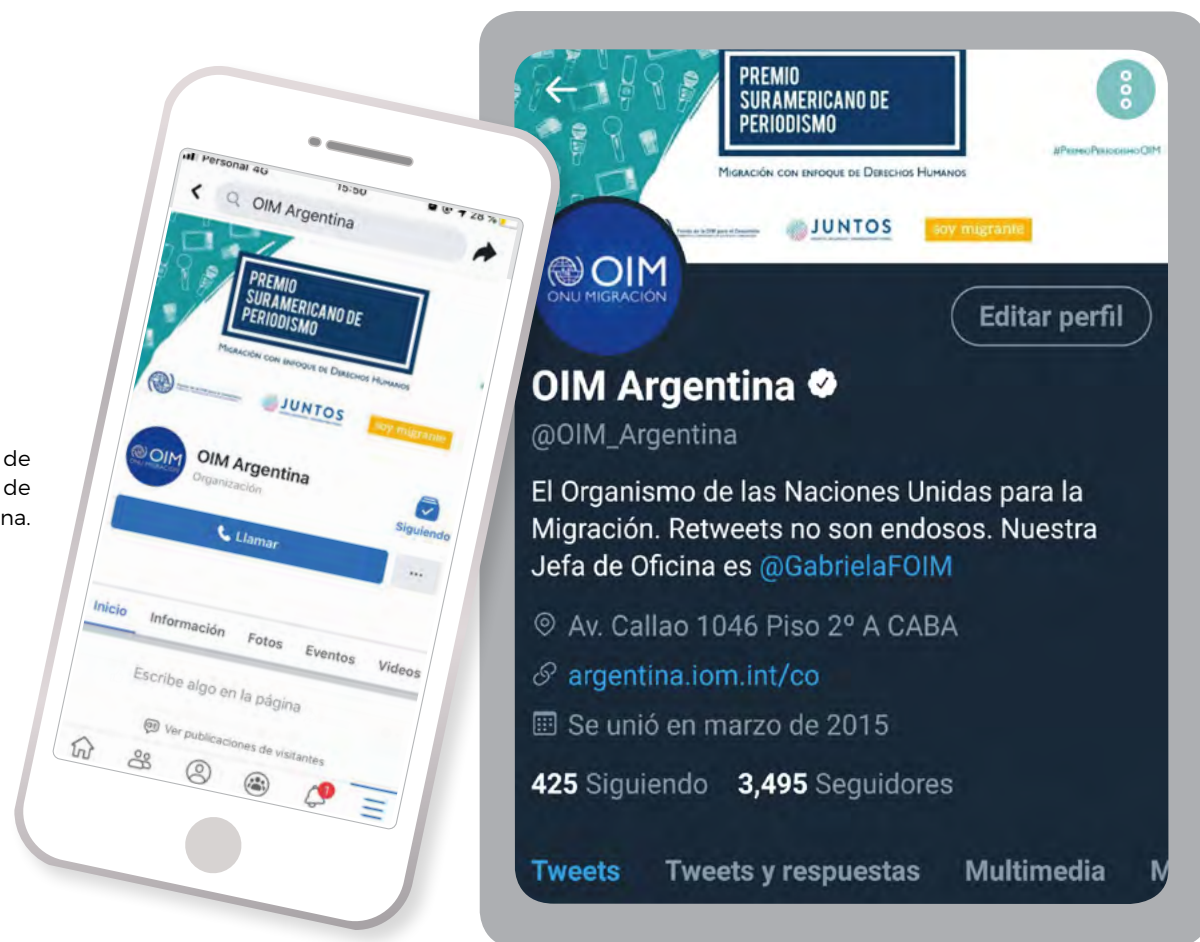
de
de
na.

Personal 4G
15:50
OIM Argentina

PREMIO SURAMERICANO DE PERIODISMO

Migración con enfoque de Derechos Humanos

JUNTOS
soy migrante

OIM
OIM Argentina
Organización

Llamar
Siguiendo
...

Inicio
Información
Fotos
Eventos
Videos

Escribe algo en la página

Ver publicaciones de visitantes

1

PREMIO SURAMERICANO DE PERIODISMO

Migración con enfoque de Derechos Humanos

#PremioPeriodismoOIM

JUNTOS
soy migrante

OIM
ONU MIGRACIÓN

Editar perfil

OIM Argentina
@OIM_Argentina

El Organismo de las Naciones Unidas para la Migración. Retweets no son endosos. Nuestra Jefa de Oficina es @GabrielaFOIM

Av. Callao 1046 Piso 2º A CABA
argentina.iom.int/co
Se unió en marzo de 2015

425 Siguiendo 3,495 Seguidores

Tweets
Tweets y respuestas
Multimedia
M